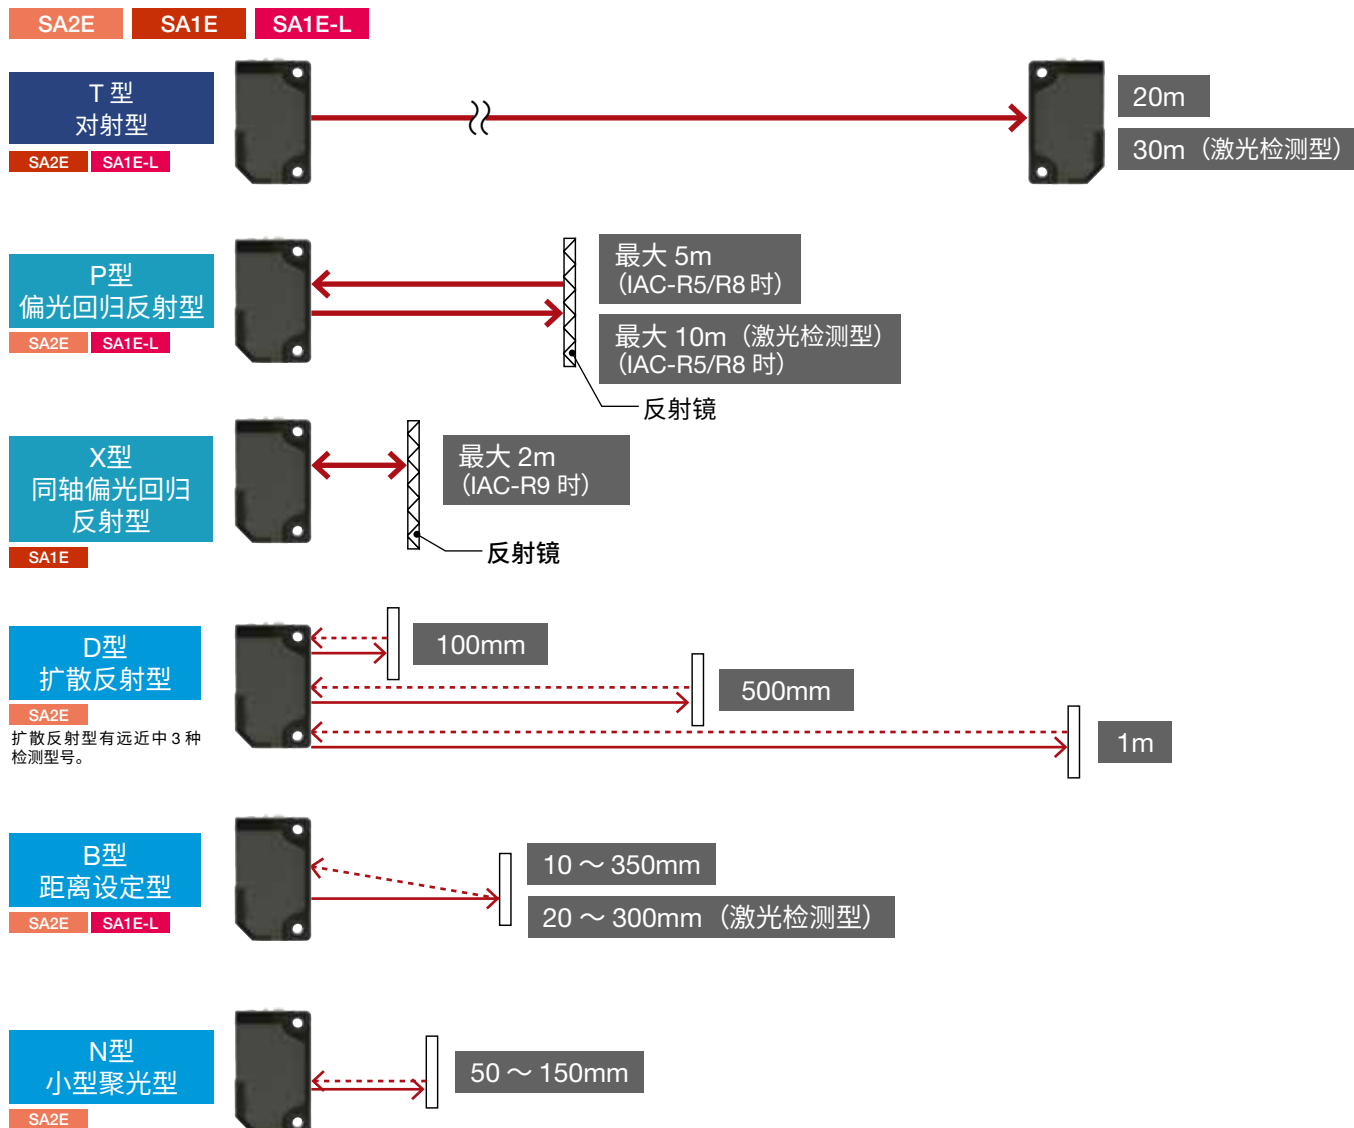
SA2E SA1E SA1E-L

T 型
对射型
SA2E SA1E-L

20m
30m（激光检测型）

P型
偏光回归反射型
SA2E SA1E-L

最大 5m
（IAC-R5/R8 时）
最大 10m（激光检测型）
（IAC-R5/R8 时）
反射镜

X型
同轴偏光回归反射型
SA1E

最大 2m
（IAC-R9 时）
反射镜

D型
扩散反射型
SA2E
扩散反射型有远近中 3 种检测型号。

100mm
500mm
1m

B型
距离设定型
SA2E SA1E-L

10 ～ 350mm
20 ～ 300mm（激光检测型）

N型
小型聚光型
SA2E

50 ～ 150mm